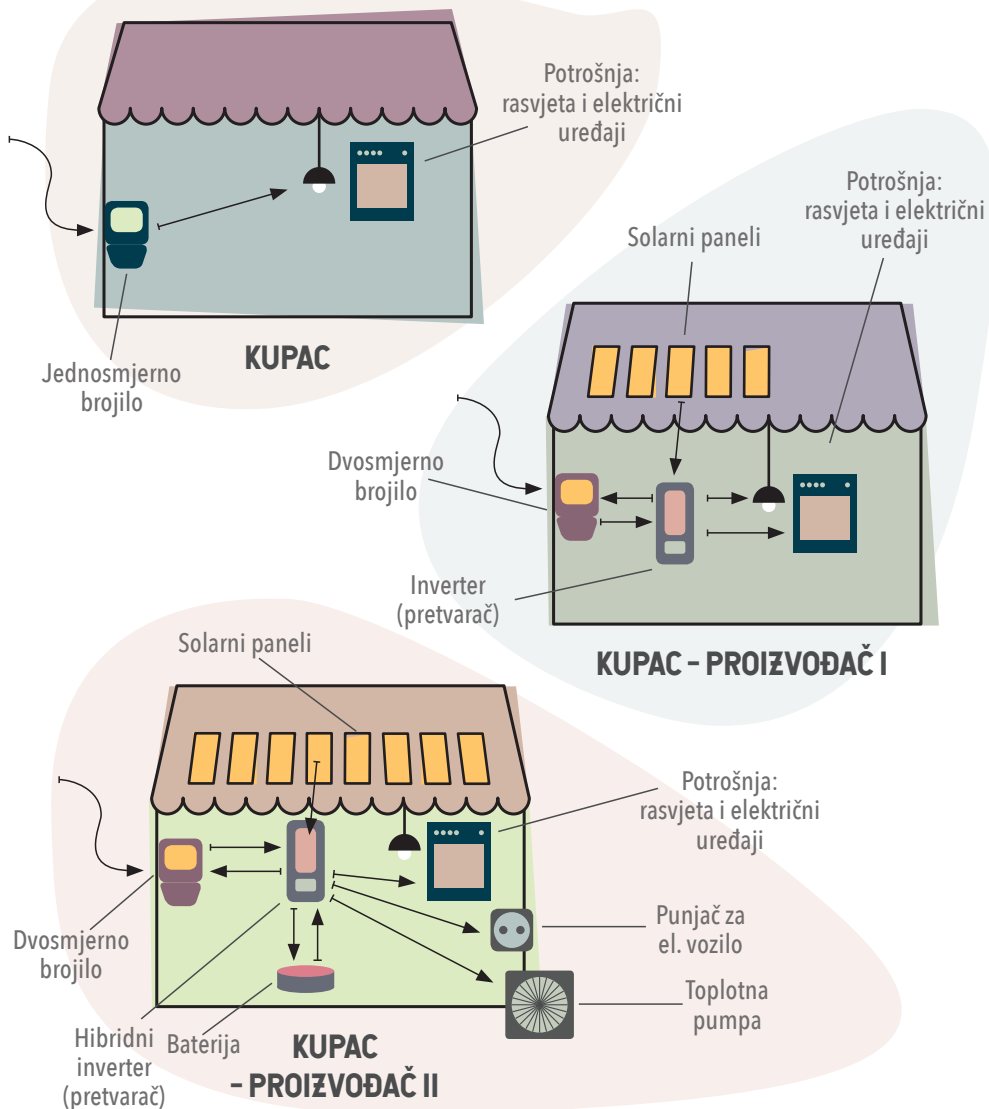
Potrošnja:
rasvjeta i električni
uređaji

Jednosmjerno
brojilo

KUPAC

Potrošnja:
rasvjeta i električni
uređaji

Solarni paneli

Dvosmjerno
brojilo

Inverter
(pretvarač)

KUPAC – PROIZVOĐAČ I

Solarni paneli

Potrošnja:
rasvjeta i električni
uređaji

Punjač za
el. vozilo

Dvosmjerno
brojilo

Toplotna
pumpa

Hibridni
inverter
(pretvarač)

Baterija

KUPAC
– PROIZVOĐAČ II